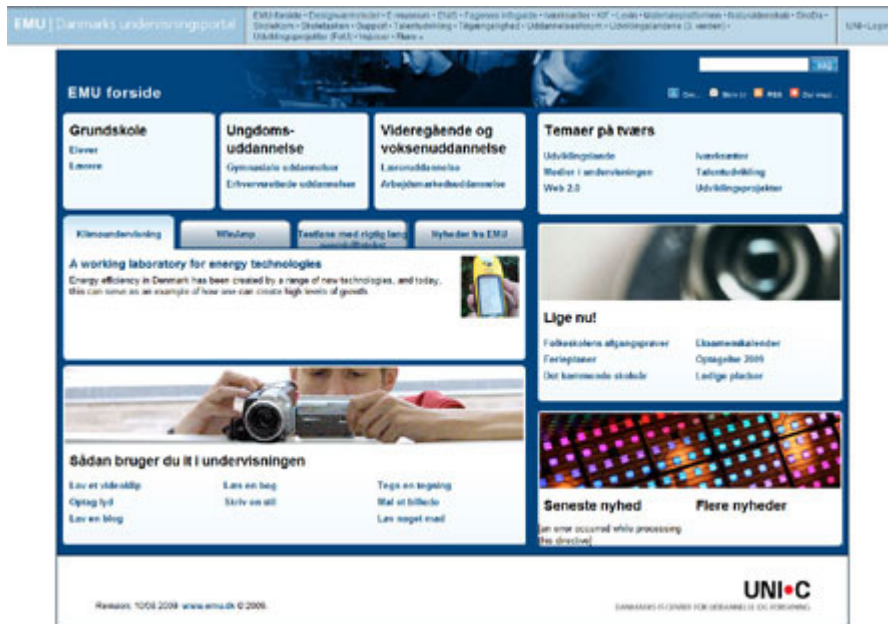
EMU | Danmarks undervisningsportal

EMU forside · Designværksteder · E-museum · EMS · Fagenes infoguide · Iværksætteri · KIT · Lodes · Materialeplatformen · Naturvidenskab · OrdDa · Skolekom · Skoletasken · Support · Talentudvikling · Tilgængelighed · Uddannelsesforum · Udviklingslandene (3. verden) · Udviklingsprojekter (FoU) · Hipster · Flere »

UNI•Login

Søg

EMU forside

Del... Skriv til RSS Del med...

Grundskole
Elever
Lærere

Ungdoms-uddannelse
Gymnasiale uddannelser
Erhvervsrettede uddannelser

Videregående og voksenuddannelse
Læreruddannelse
Arbejdsmarkedsuddannelse

Temaer på tværs
Udviklingslande
Medier i undervisningen
Web 2.0
Iværksætteri
Talentudvikling
Udviklingsprojekter

Klimaundervisning
Mitalæp
Tastlone med rigtig lang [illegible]
Nyheder fra EMU

A working laboratory for energy technologies
Energy efficiency in Denmark has been created by a range of new technologies, and today, this can serve as an example of how one can create high levels of growth.

Lige nu!
Folkeskolens afgangsprøver
Ferieplaner
Det kommende skoleår
Eksamenskalender
Optagelse 2009
Ledige pladser

Sådan bruger du it i undervisningen
Lav et videoklip
Optag lyd
Lav en blog
Læs en bog
Skriv en stil
Tegn en tegning
Mal et billede
Lav noget mad

Seneste nyhed
Flere nyheder
[an error occurred while processing this directive]

Revision: 10/06 2009 www.emu.dk © 2009.

UNI•C
DANMARKS IT-CENTER FOR UDDANNELSE OG FORSKNING